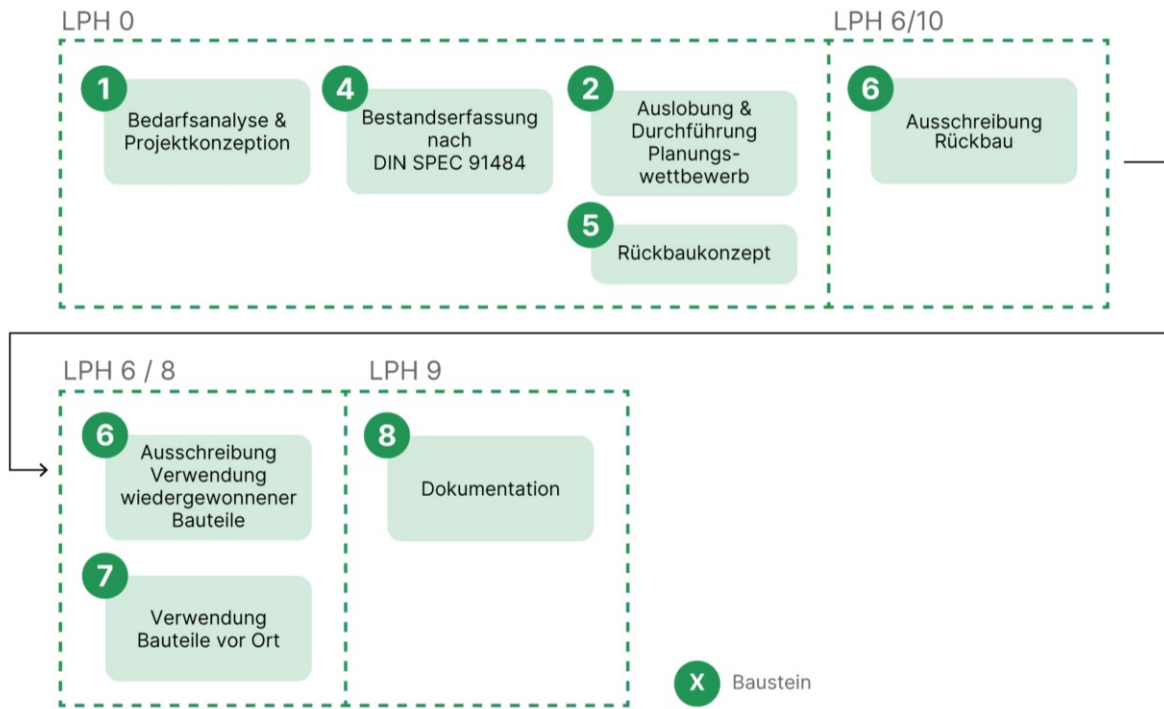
LPH 0

1 Bedarfsanalyse & Projektkonzeption

4 Bestandserfassung nach DIN SPEC 91484

2 Auslobung & Durchführung Planungswettbewerb

5 Rückbaukonzept

LPH 6/10

6 Ausschreibung Rückbau

LPH 6 / 8

6 Ausschreibung Verwendung wiedergewonnener Bauteile

7 Verwendung Bauteile vor Ort

LPH 9

8 Dokumentation

X Baustein